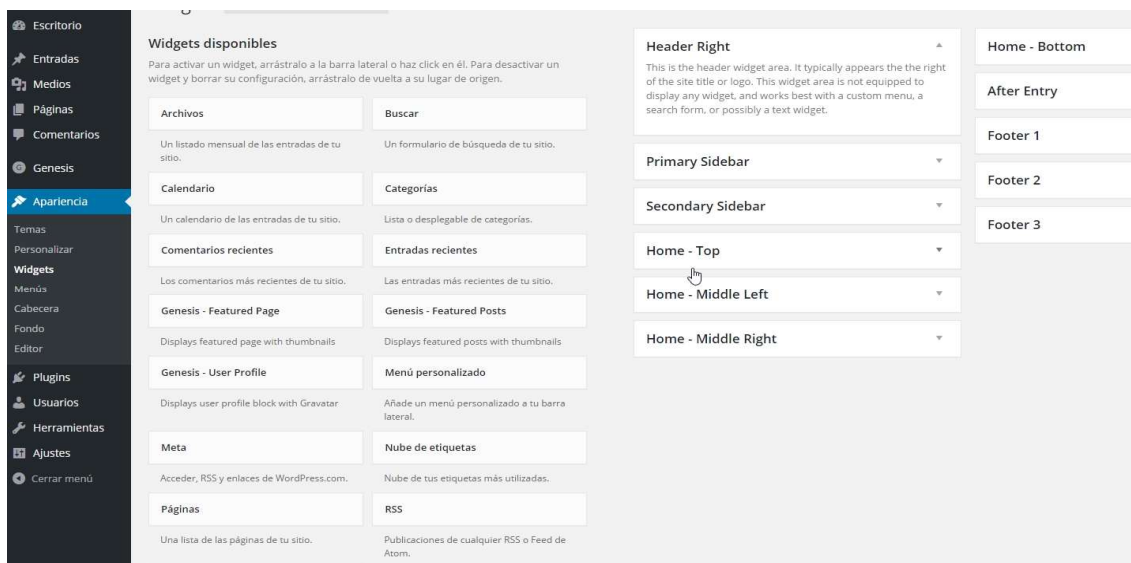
Escritorio
Entradas
Medios
Páginas
Comentarios
Genesis
Apariencia
Temas
Personalizar
Widgets
Menús
Cabecera
Fondo
Editor
Plugins
Usuarios
Herramientas
Ajustes
Cerrar menú

Widgets disponibles

Para activar un widget, arrástralo a la barra lateral o haz click en él. Para desactivar un widget y borrar su configuración, arrástralo de vuelta a su lugar de origen.

Archivos
Un listado mensual de las entradas de tu sitio.

Buscar
Un formulario de búsqueda de tu sitio.

Calendario
Un calendario de las entradas de tu sitio.

Categorías
Lista o desplegable de categorías.

Comentarios recientes
Los comentarios más recientes de tu sitio.

Entradas recientes
Las entradas más recientes de tu sitio.

Genesis - Featured Page
Displays featured page with thumbnails

Genesis - Featured Posts
Displays featured posts with thumbnails

Genesis - User Profile
Displays user profile block with Gravatar

Menú personalizado
Añade un menú personalizado a tu barra lateral.

Meta
Acceder, RSS y enlaces de WordPress.com.

Nube de etiquetas
Nube de tus etiquetas más utilizadas.

Páginas
Una lista de las páginas de tu sitio.

RSS
Publicaciones de cualquier RSS o Feed de Atom.

Header Right
This is the header widget area. It typically appears the the right of the site title or logo. This widget area is not equipped to display any widget, and works best with a custom menu, a search form, or possibly a text widget.

Primary Sidebar
Secondary Sidebar
Home - Top
Home - Middle Left
Home - Middle Right

Home - Bottom
After Entry
Footer 1
Footer 2
Footer 3